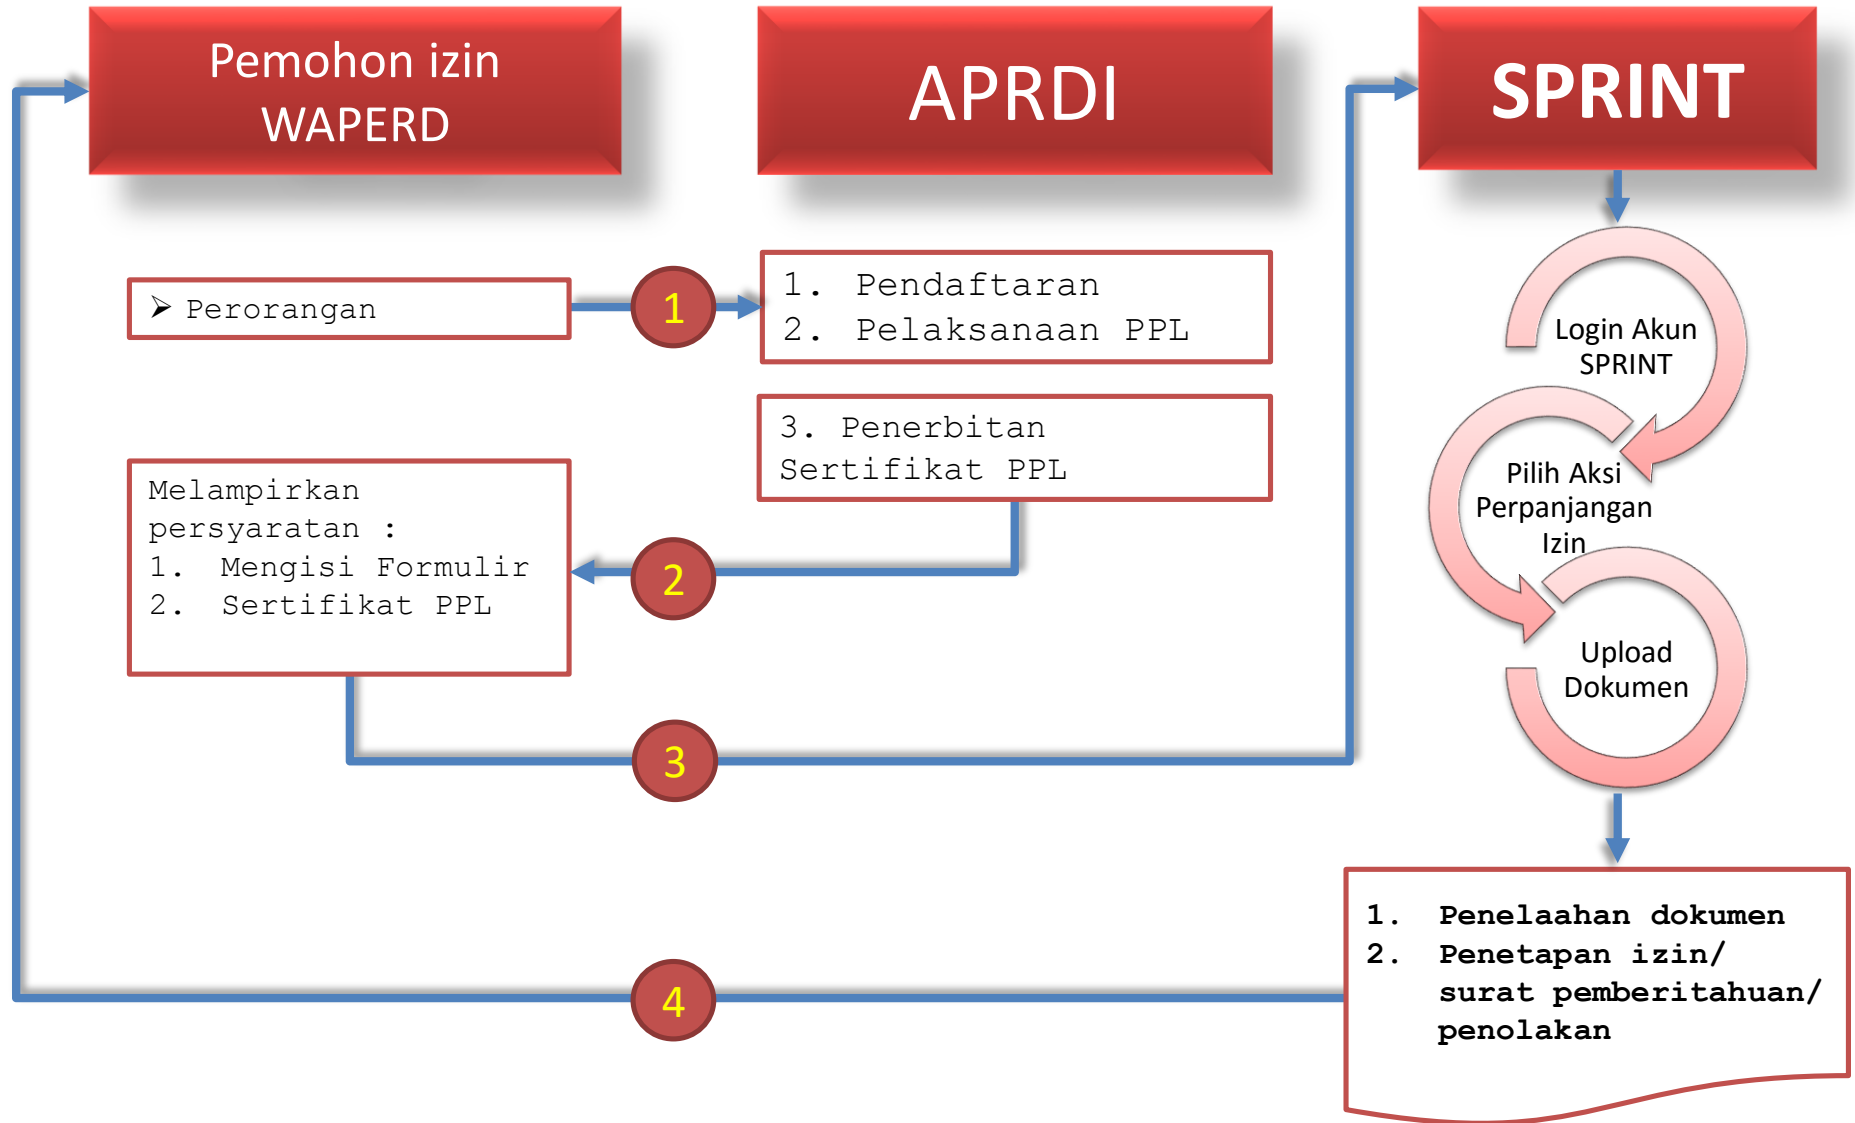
Pemohon izin WAPERD

APRDI

SPRINT

➢ Perorangan

1

1. Pendaftaran
2. Pelaksanaan PPL

3. Penerbitan Sertifikat PPL

Login Akun SPRINT

Pilih Aksi Perpanjangan Izin

Upload Dokumen

Melampirkan persyaratan :
1. Mengisi Formulir
2. Sertifikat PPL

2

3

4

1. Penelaahan dokumen
2. Penetapan izin/ surat pemberitahuan/ penolakan